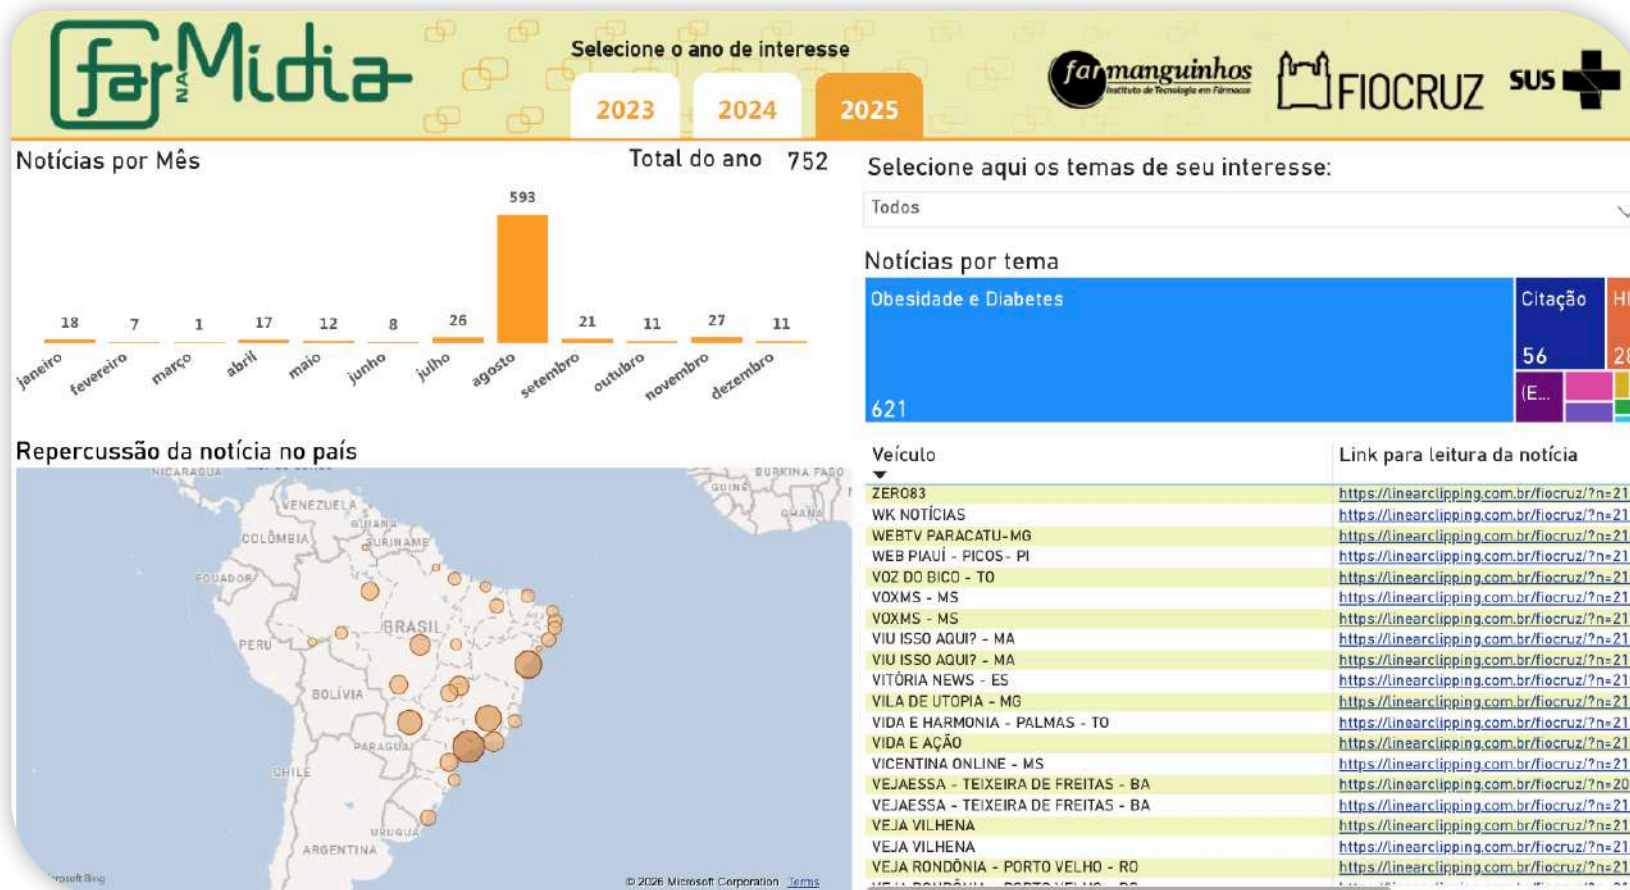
Far NA Mídia

Selecione o ano de interesse

2023 2024 2025

farmanguinhos Instituto de Tecnologia em Fármacos FIOCRUZ SUS

Notícias por Mês

Total do ano 752

| janeiro | fevereiro | março | abril | maio | junho | julho | agosto | setembro | outubro | novembro | dezembro |
|---|---|---|---|---|---|---|---|---|---|---|---|
| 18 | 7 | 1 | 17 | 12 | 8 | 26 | 593 | 21 | 11 | 27 | 11 |

Repercussão da notícia no país

NICARAGUA VENEZUELA GUIANA SURINAME COLÔMBIA EQUADOR PERU BRASIL BOLÍVIA PARAGUAI CHILE URUGUAI ARGENTINA BURKINA FASO GUINÉ GHANA

Microsoft Bing © 2026 Microsoft Corporation Terms

Selecione aqui os temas de seu interesse:

Todos

Notícias por tema

Obesidade e Diabetes 621
Citação 56
HI 28
(E...

| Veículo | Link para leitura da notícia |
|---|---|
| ZERO83 | https://linearclipping.com.br/fiocruz/?n=21 |
| WK NOTÍCIAS | https://linearclipping.com.br/fiocruz/?n=21 |
| WEBTV PARACATU-MG | https://linearclipping.com.br/fiocruz/?n=21 |
| WEB PIAUÍ - PICOS - PI | https://linearclipping.com.br/fiocruz/?n=21 |
| VOZ DO BICO - TO | https://linearclipping.com.br/fiocruz/?n=21 |
| VOXMS - MS | https://linearclipping.com.br/fiocruz/?n=21 |
| VOXMS - MS | https://linearclipping.com.br/fiocruz/?n=21 |
| VIU ISSO AQUI? - MA | https://linearclipping.com.br/fiocruz/?n=21 |
| VIU ISSO AQUI? - MA | https://linearclipping.com.br/fiocruz/?n=21 |
| VITÓRIA NEWS - ES | https://linearclipping.com.br/fiocruz/?n=21 |
| VILA DE UTOPIA - MG | https://linearclipping.com.br/fiocruz/?n=21 |
| VIDA E HARMONIA - PALMAS - TO | https://linearclipping.com.br/fiocruz/?n=21 |
| VIDA E AÇÃO | https://linearclipping.com.br/fiocruz/?n=21 |
| VICENTINA ONLINE - MS | https://linearclipping.com.br/fiocruz/?n=21 |
| VEJAESSA - TEIXEIRA DE FREITAS - BA | https://linearclipping.com.br/fiocruz/?n=20 |
| VEJAESSA - TEIXEIRA DE FREITAS - BA | https://linearclipping.com.br/fiocruz/?n=21 |
| VEJA VILHENA | https://linearclipping.com.br/fiocruz/?n=21 |
| VEJA VILHENA | https://linearclipping.com.br/fiocruz/?n=21 |
| VEJA RONDÔNIA - PORTO VELHO - RO | https://linearclipping.com.br/fiocruz/?n=21 |